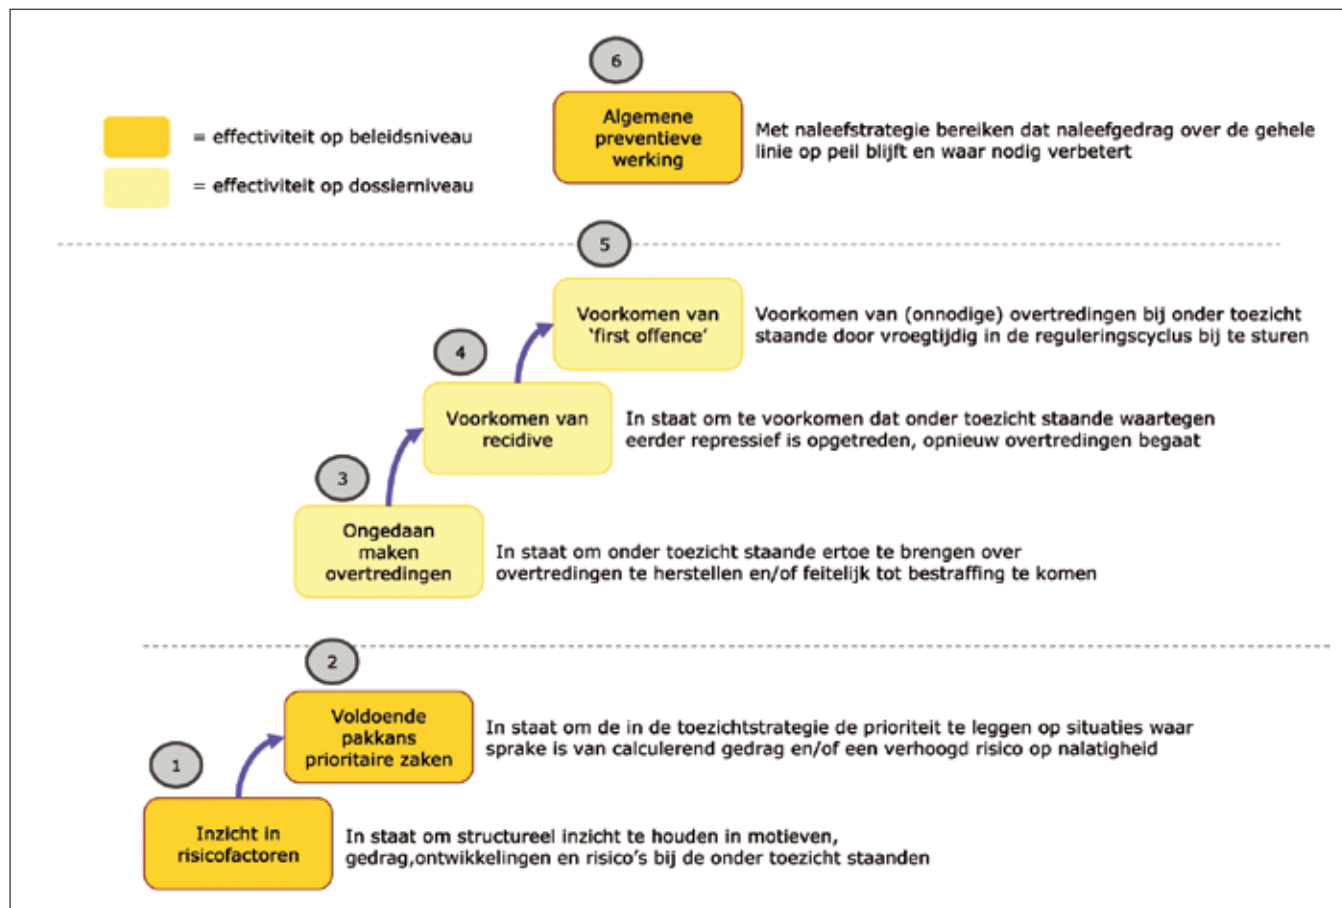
= effectiviteit op beleidsniveau

= effectiviteit op dossierniveau

6

Algemene preventieve werking

Met naleefstrategie bereiken dat naleefgedrag over de gehele linie op peil blijft en waar nodig verbetert

5

Voorkomen van 'first offence'

Voorkomen van (onnodige) overtredingen bij onder toezicht staande door vroegtijdig in de reguleringscyclus bij te sturen

4

Voorkomen van recidive

In staat om te voorkomen dat onder toezicht staande waartegen eerder repressief is opgetreden, opnieuw overtredingen begaat

3

Ongedaan maken overtredingen

In staat om onder toezicht staande ertoe te brengen over overtredingen te herstellen en/of feitelijk tot bestraffing te komen

2

Voldoende pakkans prioritaire zaken

In staat om de in de toezichtstrategie de prioriteit te leggen op situaties waar sprake is van calculerend gedrag en/of een verhoogd risico op nalatigheid

1

Inzicht in risicofactoren

In staat om structureel inzicht te houden in motieven, gedrag,ontwikkelingen en risico's bij de onder toezicht staanden